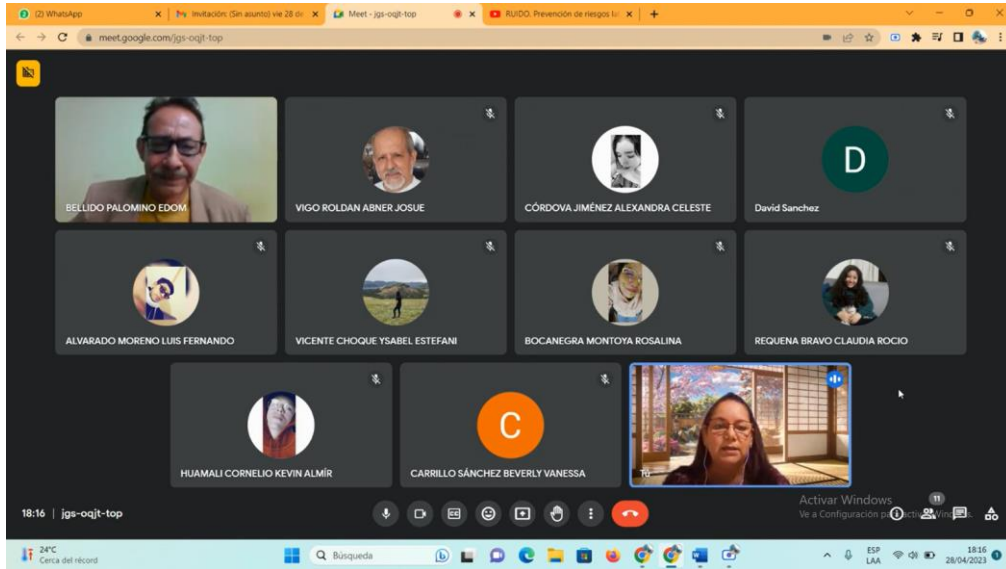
(2) WhatsApp
Invitación: (Sin asunto) vie 28 de
Meet - jgs-oqjt-top
RUIDO. Prevención de riesgos la
meet.google.com/jgs-oqjt-top

BELLIDO PALOMINO EDOM
VIGO ROLDAN ABNER JOSUE
CÓRDOVA JIMÉNEZ ALEXANDRA CELESTE
D
David Sanchez
ALVARADO MORENO LUIS FERNANDO
VICENTE CHOQUE YSABEL ESTEFANI
BOCANEGRA MONTOYA ROSALINA
REQUENA BRAVO CLAUDIA ROCIO
HUAMALI CORNELIO KEVIN ALMÍR
C
CARRILLO SÁNCHEZ BEVERLY VANESSA
Tú

Activar Windows
Ve a Configuración para activar Windows.
11

18:16 | jgs-oqjt-top

24°C
Cerca del récord
Búsqueda
ESP
LAA
18:16
28/04/2023